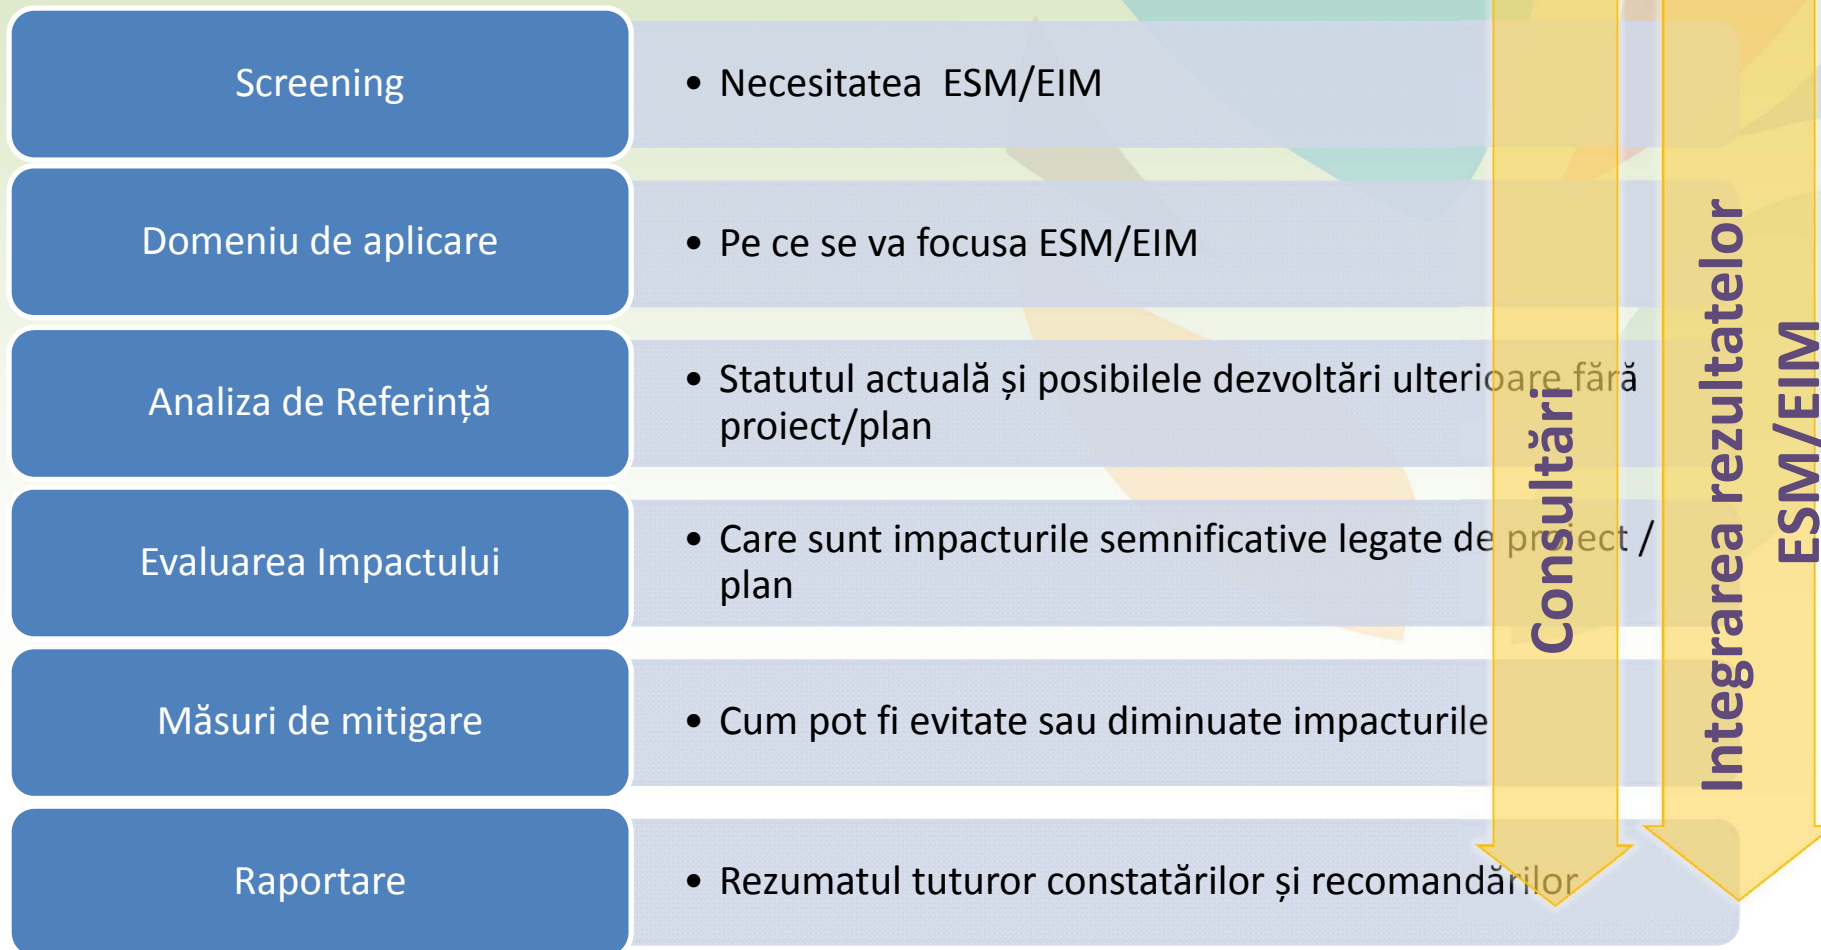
Screening

• Necesitatea ESM/EIM

Domeniu de aplicare

• Pe ce se va focusa ESM/EIM

Analiza de Referință

• Statutul actuală și posibilele dezvoltări ulterioare fără proiect/plan

Evaluarea Impactului

• Care sunt impacturile semnificative legate de proiect / plan

Măsuri de mitigare

• Cum pot fi evitate sau diminuate impacturile

Raportare

• Rezumatul tuturor constatărilor și recomandărilor

Consultări

Integrarea rezultatelor ESM/EIM